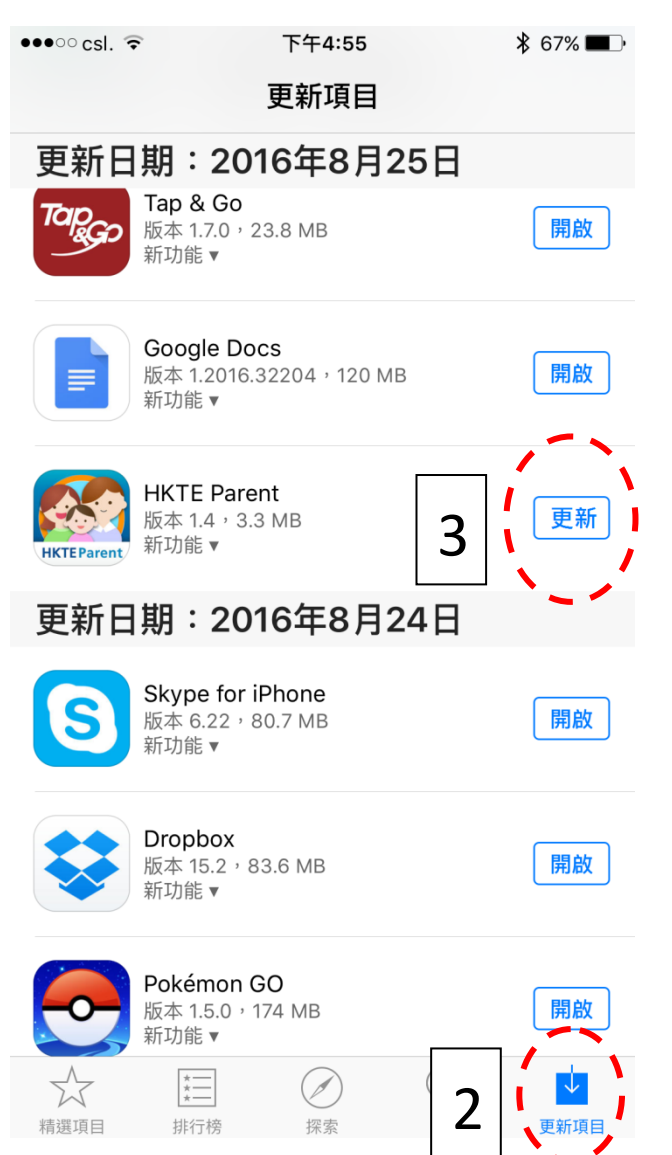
●●●○○ csl. 下午4:55 67%

更新項目

更新日期：2016年8月25日

Tap&Go

Tap & Go
版本 1.7.0，23.8 MB
新功能 ▾
開啟

Google Docs
版本 1.2016.32204，120 MB
新功能 ▾
開啟

HKTE Parent

HKTE Parent
版本 1.4，3.3 MB
新功能 ▾
3
更新

更新日期：2016年8月24日

Skype for iPhone
版本 6.22，80.7 MB
新功能 ▾
開啟

Dropbox
版本 15.2，83.6 MB
新功能 ▾
開啟

Pokémon GO
版本 1.5.0，174 MB
新功能 ▾
開啟

精選項目 排行榜 探索 2 更新項目